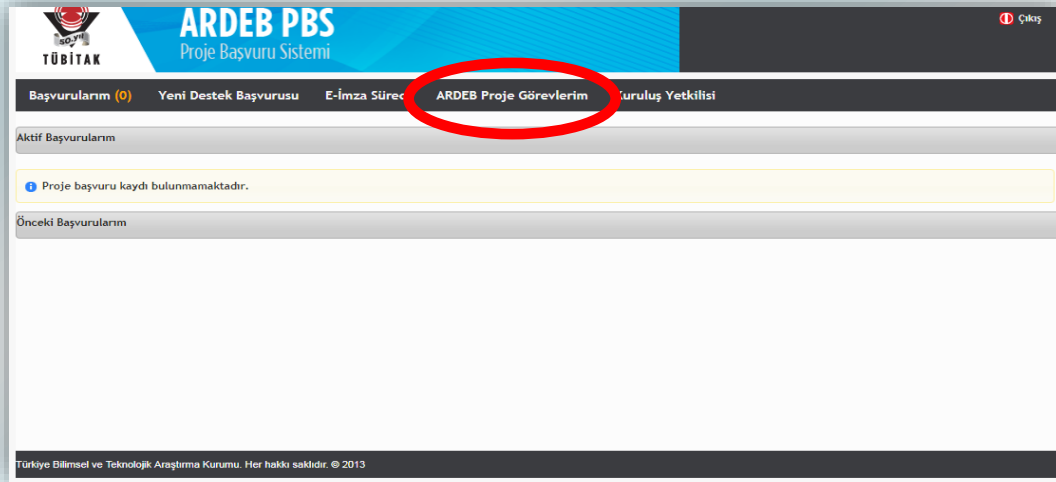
50. yıl
TÜBİTAK

ARDEB PBS
Proje Başvuru Sistemi

Çıkış

Başvurularım (0) Yeni Destek Başvurusu E-İmza Süreci ARDEB Proje Görevlerim Kuruluş Yetkilisi

Aktif Başvurularım

Proje başvuru kaydı bulunmamaktadır.

Önceki Başvurularım

Türkiye Bilimsel ve Teknolojik Araştırma Kurumu. Her hakkı saklıdır. © 2013